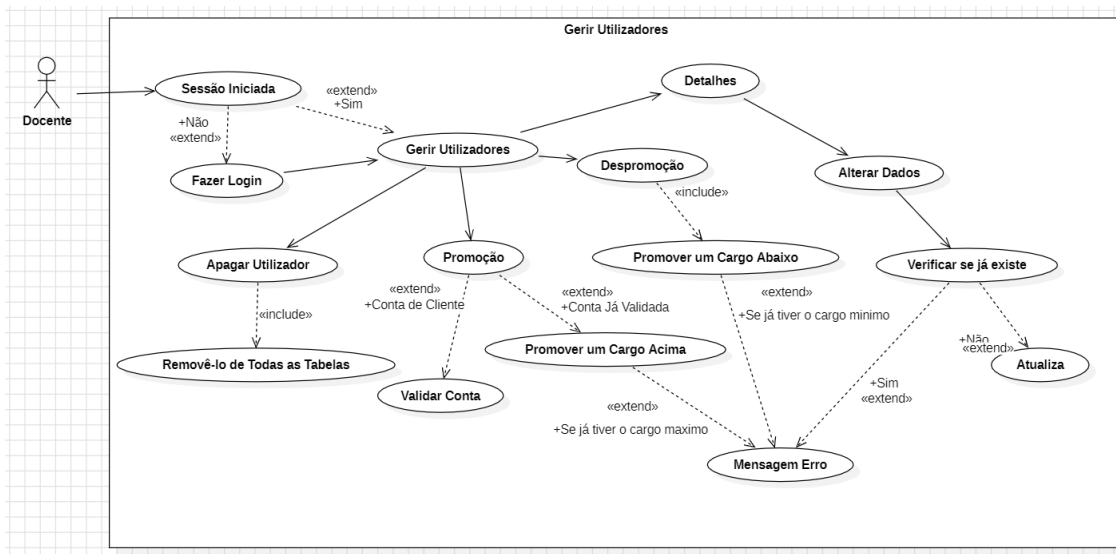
Gerir Utilizadores

Docente

Sessão Iniciada

«extend»
+Sim

+Não
«extend»

Fazer Login

Gerir Utilizadores

Detalhes

Despromoção

«include»

Alterar Dados

Apagar Utilizador

Promoção

Promover um Cargo Abaixo

Verificar se já existe

«include»

«extend»
+Conta de Cliente

«extend»
+Conta Já Validada

«extend»
+Se já tiver o cargo minimo

+Não
«extend»

Removê-lo de Todas as Tabelas

Promover um Cargo Acima

Atualiza

Validar Conta

+Sim
«extend»

«extend»
+Se já tiver o cargo maximo

Mensagem Erro